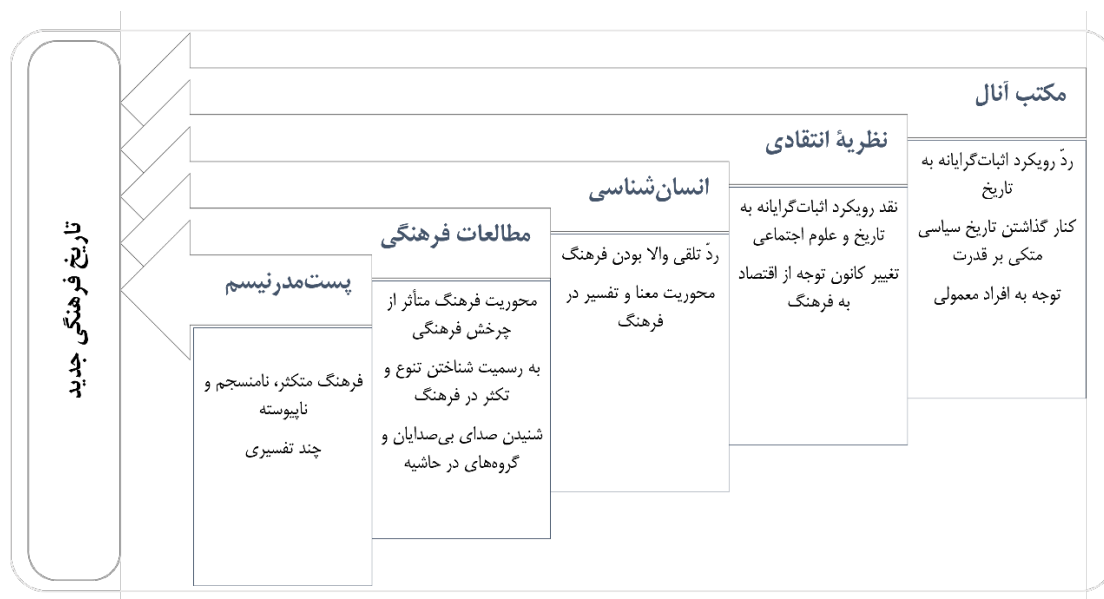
تاریخ فرهنگی جدید

مکتب آنال

ردّ رویکرد اثبات‌گرایانه به تاریخ

کنار گذاشتن تاریخ سیاسی متکی بر قدرت

توجه به افراد معمولی

نظریهٔ انتقادی

نقد رویکرد اثبات‌گرایانه به تاریخ و علوم اجتماعی

تغییر کانون توجه از اقتصاد به فرهنگ

انسان‌شناسی

ردّ تلقی والا بودن فرهنگ

محوریت معنا و تفسیر در فرهنگ

مطالعات فرهنگی

محوریت فرهنگ متأثر از چرخش فرهنگی

به رسمیت شناختن تنوع و تکثر در فرهنگ

شنیدن صدای بی‌صدایان و گروه‌های در حاشیه

پست‌مدرنیسم

فرهنگ متکثر، نامنسجم و ناپیوسته

چند تفسیری